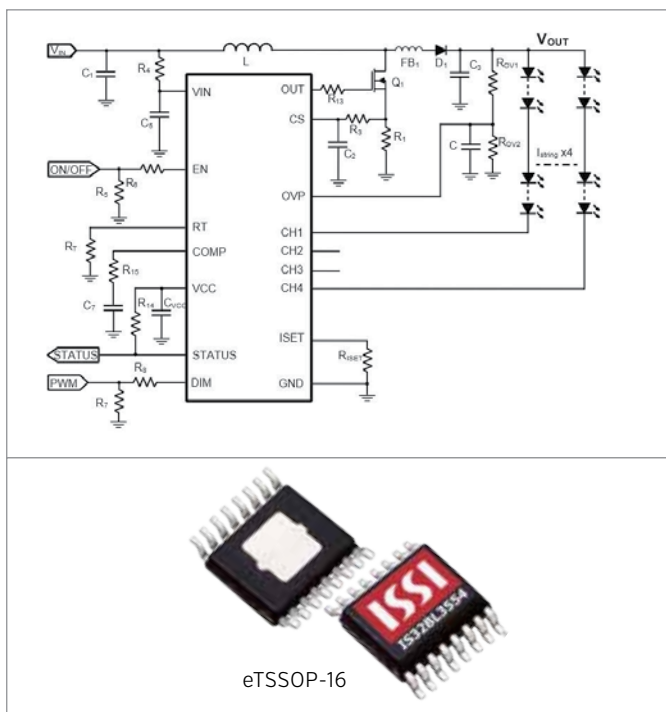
$V_{IN}$

$C_1$

$R_4$

$C_8$

L

$FB_1$

$D_1$

$C_3$

$R_{OV1}$

$V_{OUT}$

VIN

OUT

$R_{13}$

$Q_1$

CS

$R_3$

$C_2$

$R_1$

C

$R_{OV2}$

$I_{string}$ x4

ON/OFF

$R_6$

$R_5$

EN

OVP

RT

CH1

$R_7$

COMP

CH2

$R_{15}$

CH3

VCC

CH4

$C_7$

$R_{14}$

$C_{VCC}$

ISET

$R_{ISET}$

STATUS

STATUS

PWM

$R_8$

DIM

GND

$R_7$

ISSI

IS32BL3554

eTSSOP-16